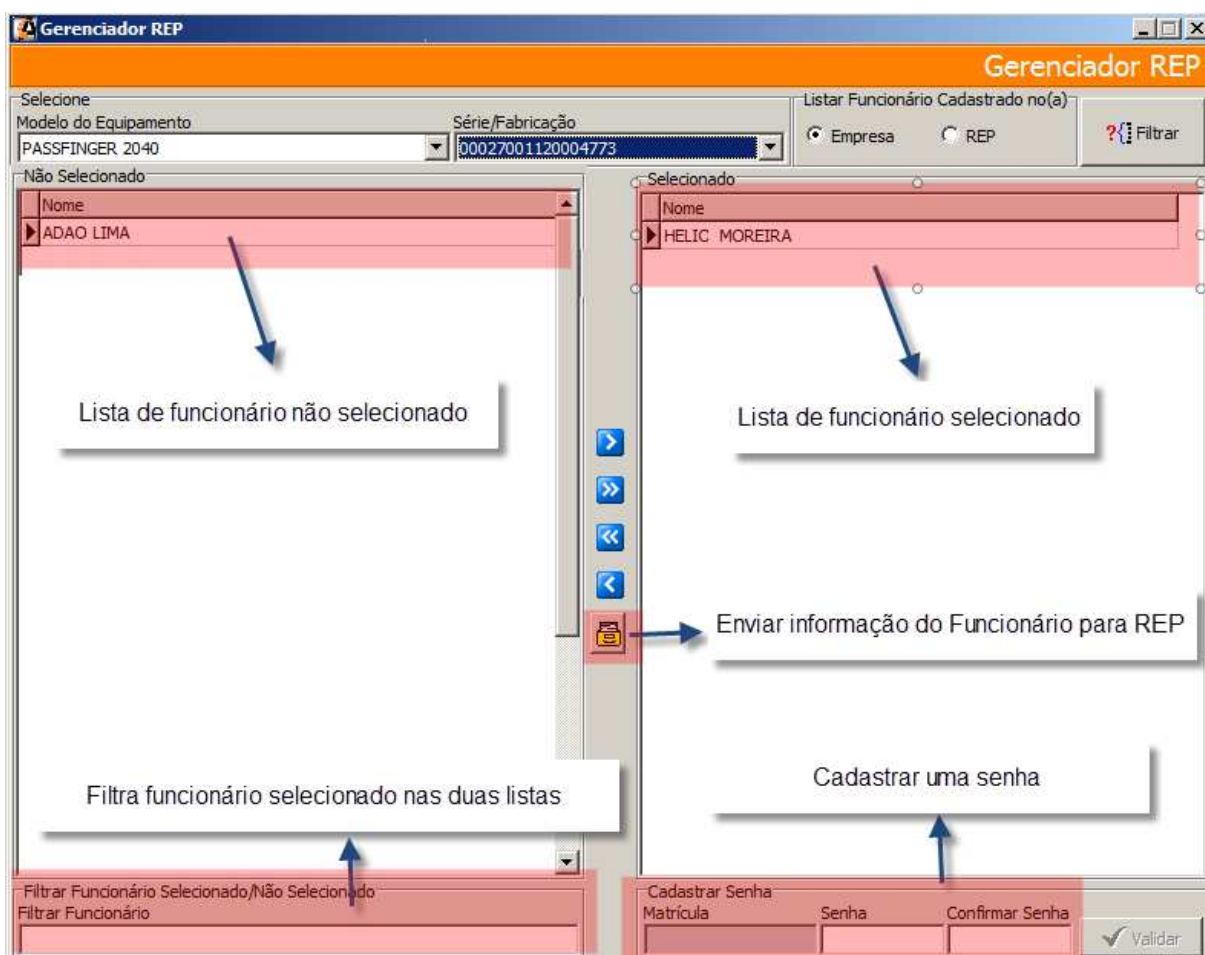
Gerenciador REP

Gerenciador REP

Selecione
Modelo do Equipamento
PASSFINGER 2040
Série/Fabricação
00027001120004773

Listar Funcionário Cadastrado no(a)
Empresa
REP
Filtrar

Não Selecionado
Nome
ADAO LIMA

Lista de funcionário não selecionado

Selecionado
Nome
HELIC MOREIRA

Lista de funcionário selecionado

Enviar informação do Funcionário para REP

Filtra funcionário selecionado nas duas listas

Cadastrar uma senha

Filtrar Funcionário Selecionado/Não Selecionado
Filtrar Funcionário

Cadastrar Senha
Matrícula
Senha
Confirmar Senha
Validar